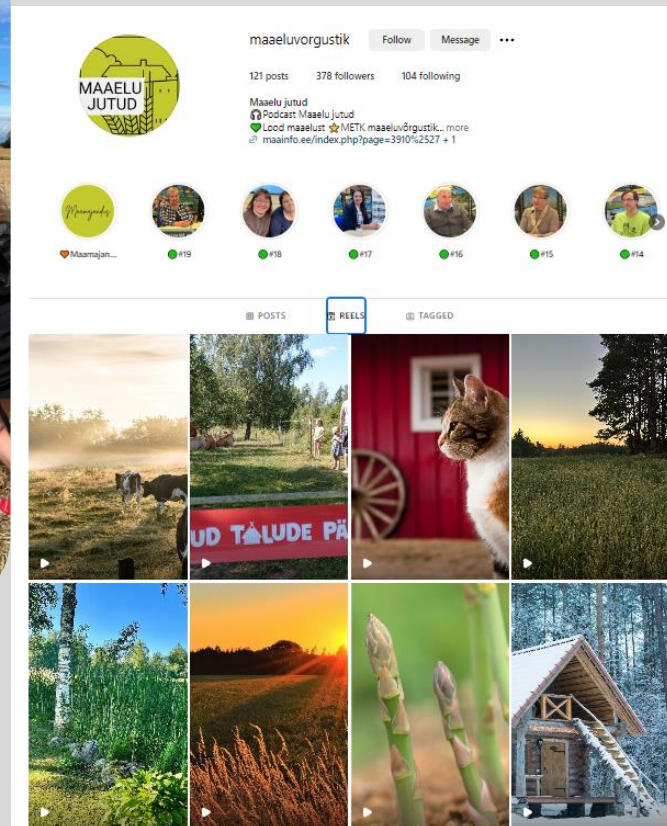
MAAELU JUTUD

maaeluvorgustik Follow Message ···

121 posts 378 followers 104 following

Maaelu jutud
🎧Podcast Maaelu jutud
💚Lood maaelust ⭐METK maaeluvõrgustik... more
🔗 maainfo.ee/index.php?page=3910%2527 + 1

Maamajandus

🧡Maamajan... 🟢#19 🟢#18 🟢#17 🟢#16 🟢#15 🟢#14

POSTS REELS TAGGED

UD TALUDE PÄ